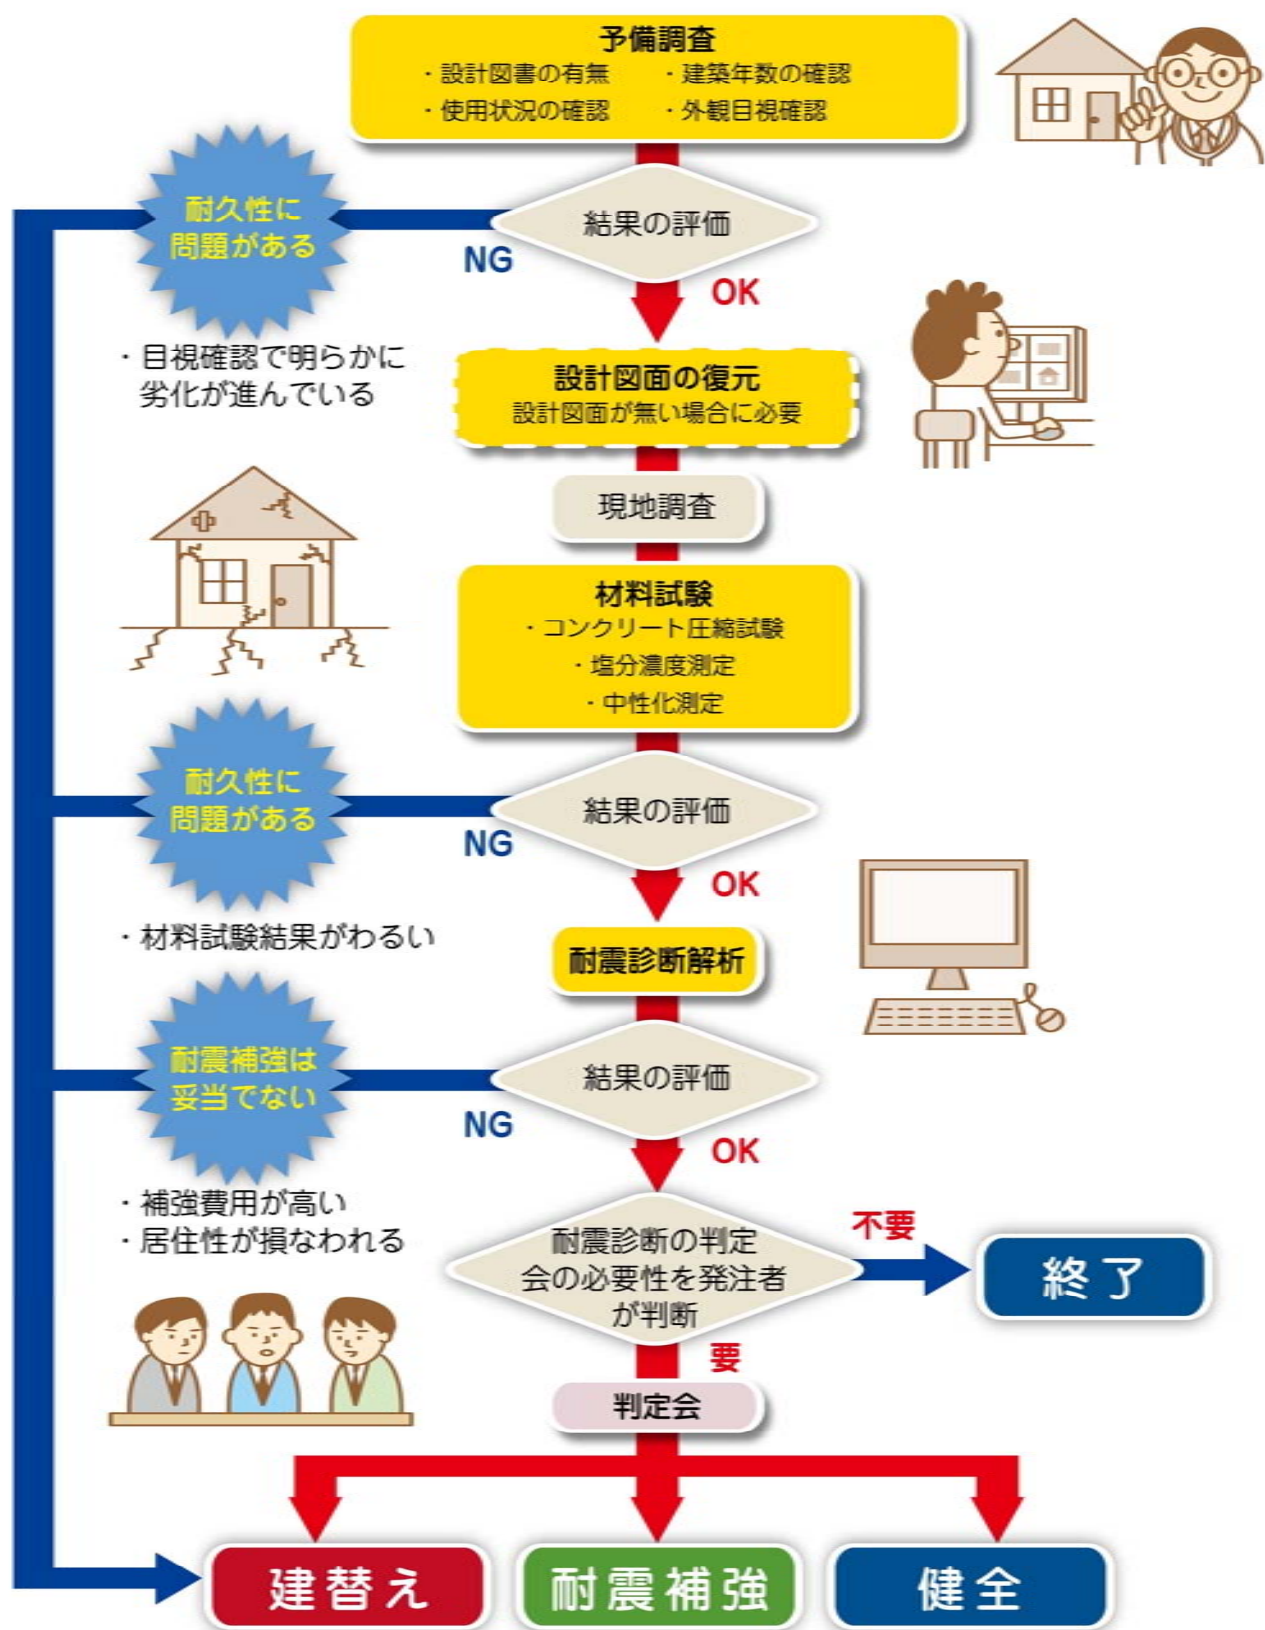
予備調査
・設計図書の有無　・建築年数の確認
・使用状況の確認　・外観目視確認

耐久性に問題がある

結果の評価

NG

OK

・目視確認で明らかに劣化が進んでいる

設計図面の復元
設計図面が無い場合に必要

現地調査

材料試験
・コンクリート圧縮試験
・塩分濃度測定
・中性化測定

耐久性に問題がある

結果の評価

NG

OK

・材料試験結果がわるい

耐震診断解析

耐震補強は妥当でない

結果の評価

NG

OK

・補強費用が高い
・居住性が損なわれる

耐震診断の判定会の必要性を発注者が判断

不要

終了

要

判定会

建替え

耐震補強

健全